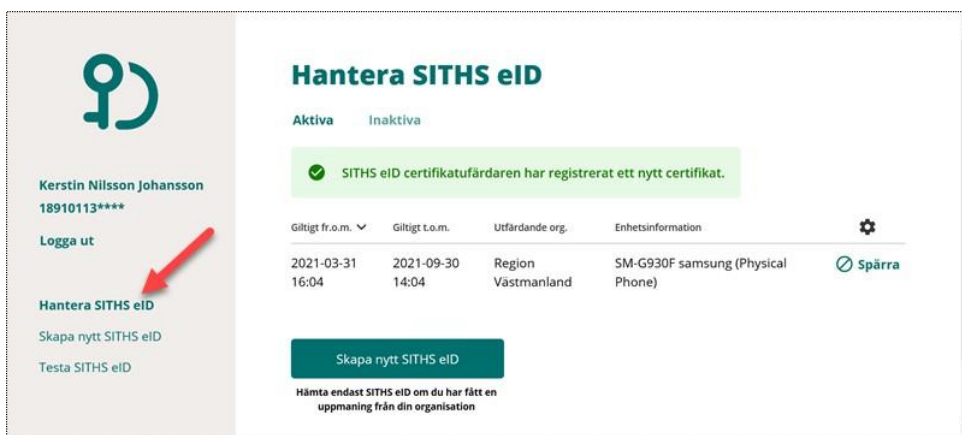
Kerstin Nilsson Johansson
18910113****

Logga ut

Hantera SITHS eID

Skapa nytt SITHS eID

Testa SITHS eID

Hantera SITHS eID

Aktiva Inaktiva

SITHS eID certifikatufärdaren har registrerat ett nytt certifikat.

| Giltigt fr.o.m. | Giltigt t.o.m. | Utfärdande org. | Enhetsinformation | |
|---|---|---|---|---|
| 2021-03-31 16:04 | 2021-09-30 14:04 | Region Västmanland | SM-G930F samsung (Physical Phone) | Spärra |

Skapa nytt SITHS eID

Hämta endast SITHS eID om du har fått en uppmaning från din organisation